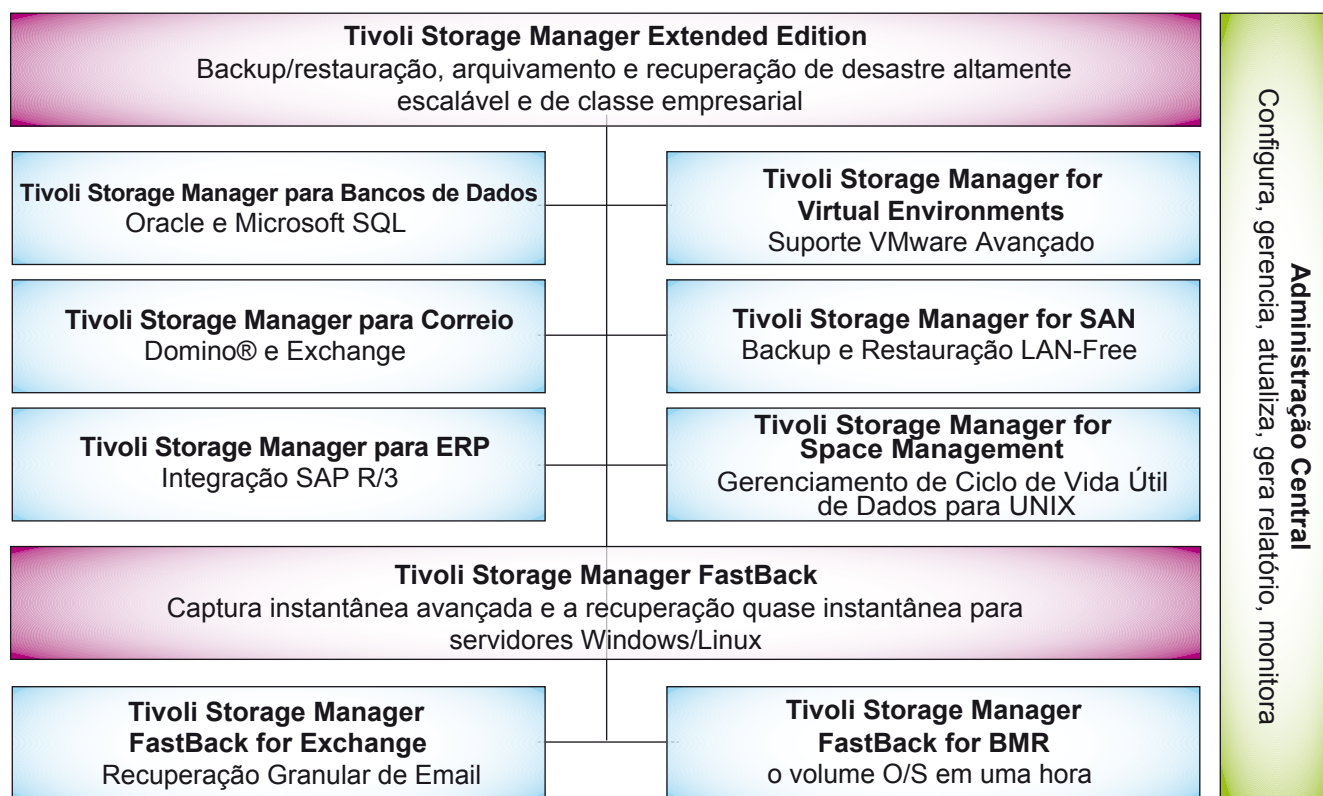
**Tivoli Storage Manager Extended Edition**
Backup/restauração, arquivamento e recuperação de desastre altamente escalável e de classe empresarial

**Tivoli Storage Manager para Bancos de Dados**
Oracle e Microsoft SQL

**Tivoli Storage Manager for Virtual Environments**
Suporte VMware Avançado

**Tivoli Storage Manager para Correio**
Domino® e Exchange

**Tivoli Storage Manager for SAN**
Backup e Restauração LAN-Free

**Tivoli Storage Manager para ERP**
Integração SAP R/3

**Tivoli Storage Manager for Space Management**
Gerenciamento de Ciclo de Vida Útil de Dados para UNIX

**Tivoli Storage Manager FastBack**
Captura instantânea avançada e a recuperação quase instantânea para servidores Windows/Linux

**Tivoli Storage Manager FastBack for Exchange**
Recuperação Granular de Email

**Tivoli Storage Manager FastBack for BMR**
o volume O/S em uma hora

**Administração Central**
Configura, gerencia, atualiza, gera relatório, monitora